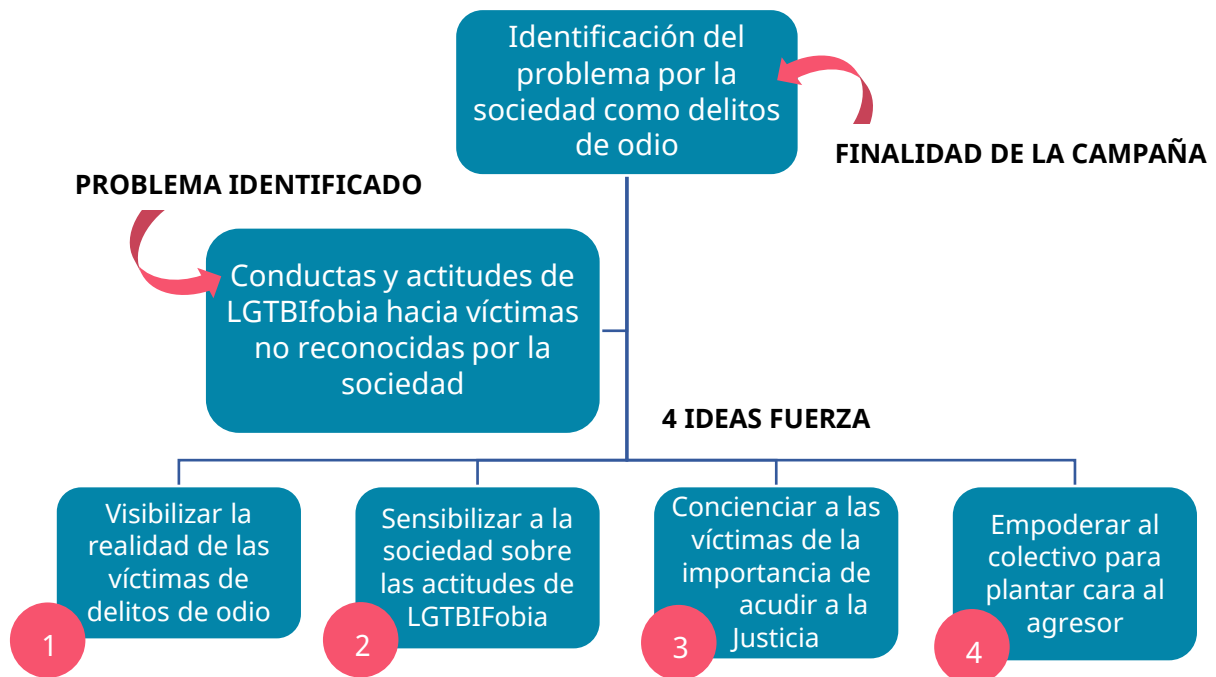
Identificación del problema por la sociedad como delitos de odio

FINALIDAD DE LA CAMPAÑA

PROBLEMA IDENTIFICADO

Conductas y actitudes de LGTBIfobia hacia víctimas no reconocidas por la sociedad

4 IDEAS FUERZA

Visibilizar la realidad de las víctimas de delitos de odio

1

Sensibilizar a la sociedad sobre las actitudes de LGTBIFobia

2

Concienciar a las víctimas de la importancia de acudir a la Justicia

3

Empoderar al colectivo para plantar cara al agresor

4